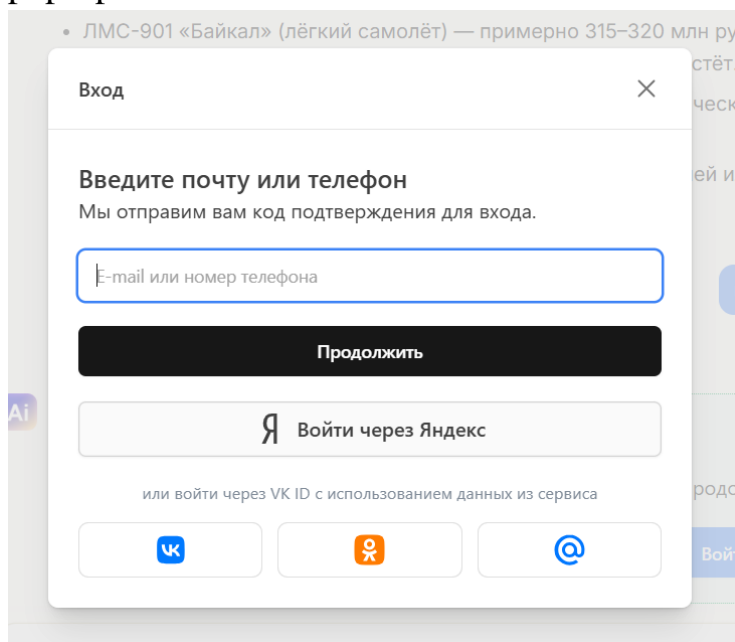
• ЛМС-901 «Байкал» (лёгкий самолёт) — примерно 315–320 млн ру
стёт
ческ
ей и
Ai
родо
Вой

Вход

Введите почту или телефон
Мы отправим вам код подтверждения для входа.

E-mail или номер телефона

Продолжить

Я Войти через Яндекс

или войти через VK ID с использованием данных из сервиса